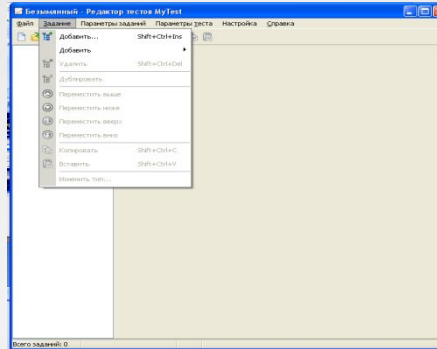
Безымянный - Редактор тестов MyTest

Файл Задание Параметры заданий Параметры теста Настройка Справка

Добавить... Shift+Ctrl+Ins
Добавить
Удалить Shift+Ctrl+Del
Дублировать
Переместить выше
Переместить ниже
Переместить вверх
Переместить вниз
Копировать Shift+Ctrl+C
Вставить Shift+Ctrl+V
Изменить тип...

Всего заданий: 0